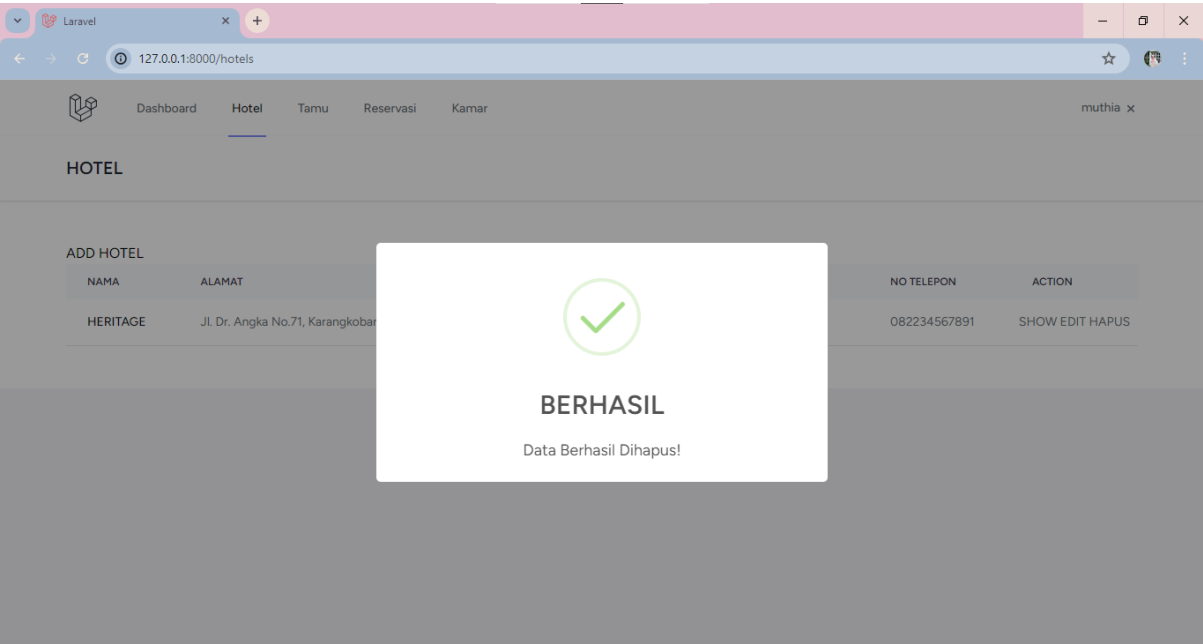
Laravel

127.0.0.1:8000/hotels

Dashboard Hotel Tamu Reservasi Kamar

muthia

HOTEL

ADD HOTEL

| NAMA | ALAMAT | NO TELEPON | ACTION |
|---|---|---|---|
| HERITAGE | Jl. Dr. Angka No.71, Karangkobar | 082234567891 | SHOW EDIT HAPUS |

BERHASIL

Data Berhasil Dihapus!